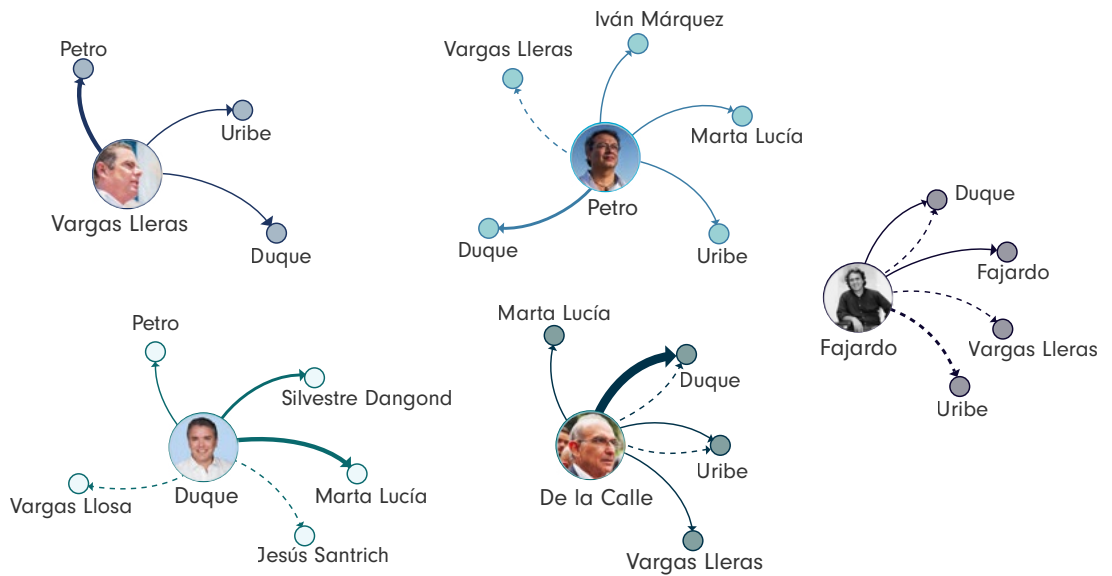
Petro
Uribe
Vargas Lleras
Duque

Iván Márquez
Vargas Lleras
Marta Lucía
Petro
Duque
Uribe

Duque
Fajardo
Fajardo
Vargas Lleras
Uribe

Petro
Silvestre Dangond
Duque
Marta Lucía
Vargas Llosa
Jesús Santrich

Marta Lucía
Duque
Uribe
De la Calle
Vargas Lleras